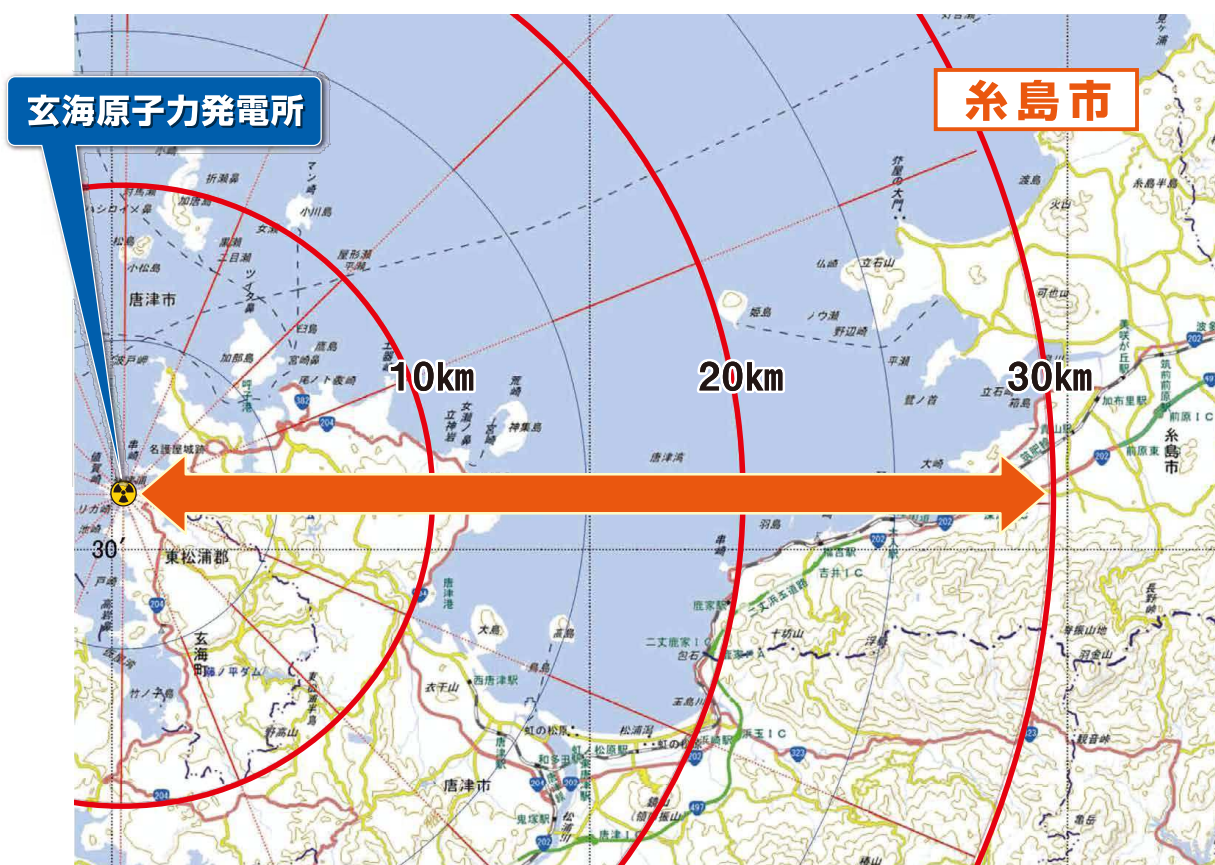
玄海原子力発電所

糸島市

10km

20km

30km

唐津市

東松浦郡

玄海町

唐津湾

唐津市

糸島市

姫島

立石山

可也山

火山

神集島

高島

鳥島

大島

加部島

小川島

馬渡島

松島

小松島

加唐島

串崎

名護屋城跡

竹ノ子島

衣干山

西唐津駅

虹の松原

和多田駅

虹ノ松原駅

浜玉IC

松浦潟

玉島川

鹿家駅

二丈鹿家IC

十坊山

浮嶽

吉井IC

筑前深江駅

波多江駅

筑前前原駅

加布里駅

前原IC

前原東

美咲が丘駅

糸島半島

芥屋の大門

野北

仏崎

ノウ瀬

野辺崎

平瀬

立石崎

箱島

大崎

羽島

串崎

鏡山

唐津IC

羽根山地

雷山

長野峠

観音峠

鬼塚駅

30′